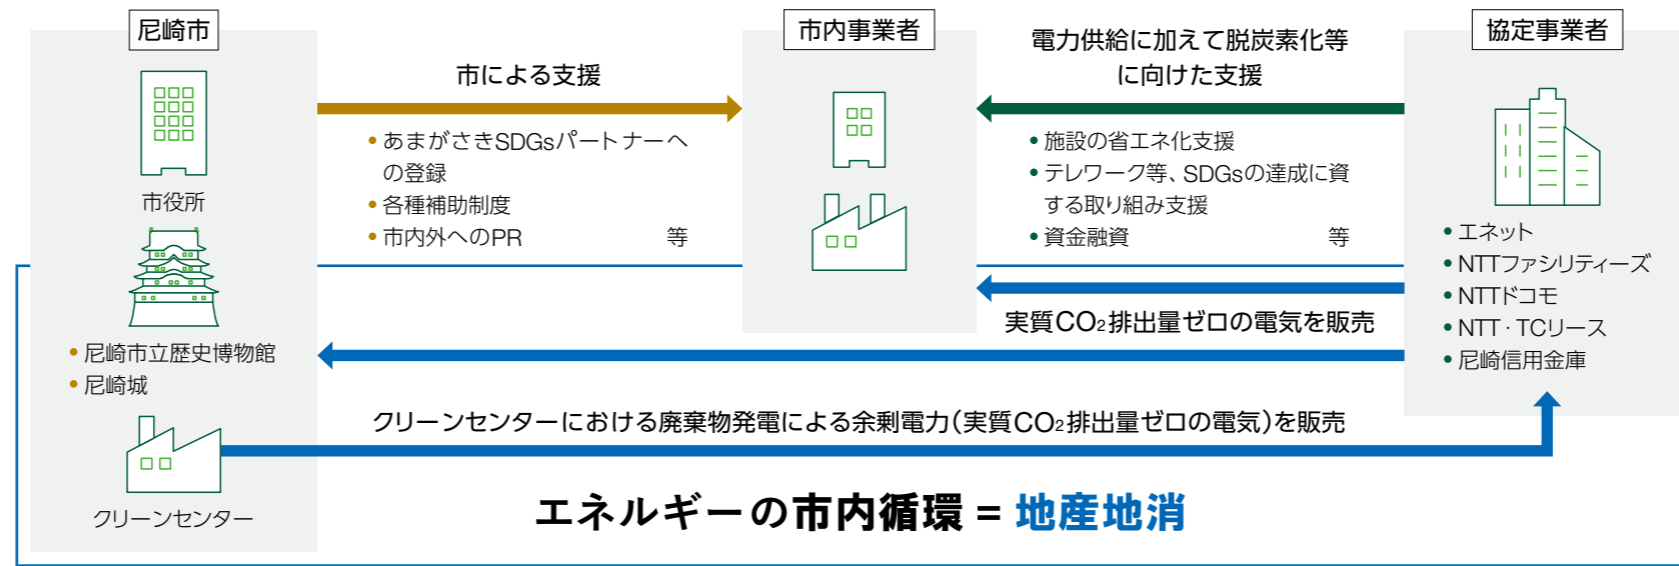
尼崎市

市役所

• 尼崎市立歴史博物館
• 尼崎城

クリーンセンター

市による支援

• あまがさきSDGsパートナーへの登録
• 各種補助制度
• 市内外へのPR 等

市内事業者

電力供給に加えて脱炭素化等に向けた支援

• 施設の省エネ化支援
• テレワーク等、SDGsの達成に資する取り組み支援
• 資金融資 等

協定事業者

• エネット
• NTTファシリティーズ
• NTTドコモ
• NTT · TCリース
• 尼崎信用金庫

実質$CO_2$排出量ゼロの電気を販売

クリーンセンターにおける廃棄物発電による余剰電力（実質$CO_2$排出量ゼロの電気）を販売

エネルギーの市内循環 = 地産地消